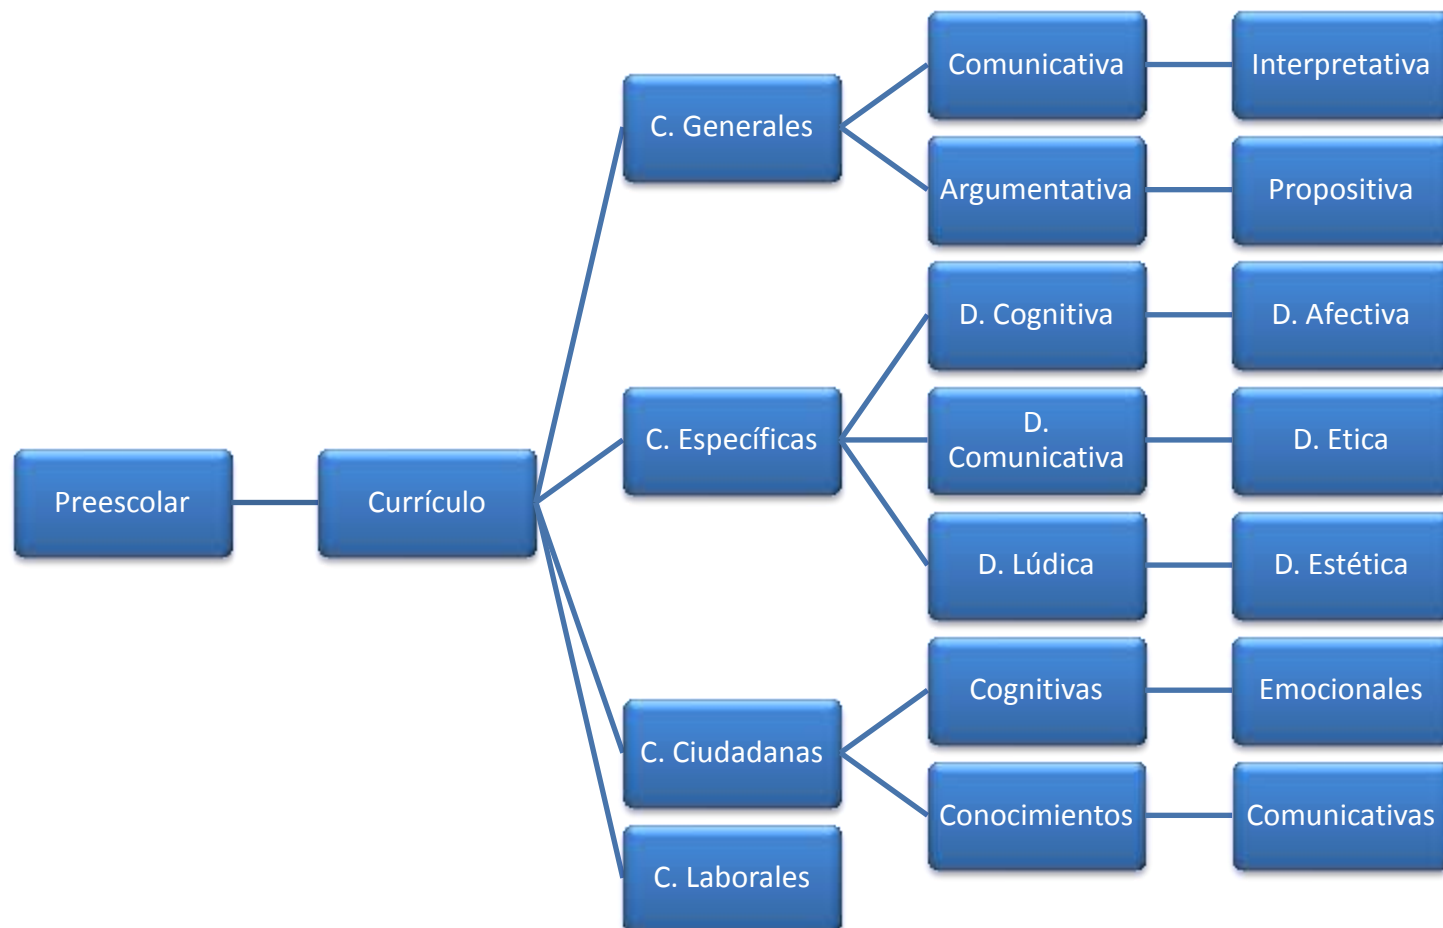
Preescolar

Currículo

C. Generales

Comunicativa

Interpretativa

Argumentativa

Propositiva

C. Específicas

D. Cognitiva

D. Afectiva

D. Comunicativa

D. Etica

D. Lúdica

D. Estética

C. Ciudadanas

Cognitivas

Emocionales

Conocimientos

Comunicativas

C. Laborales